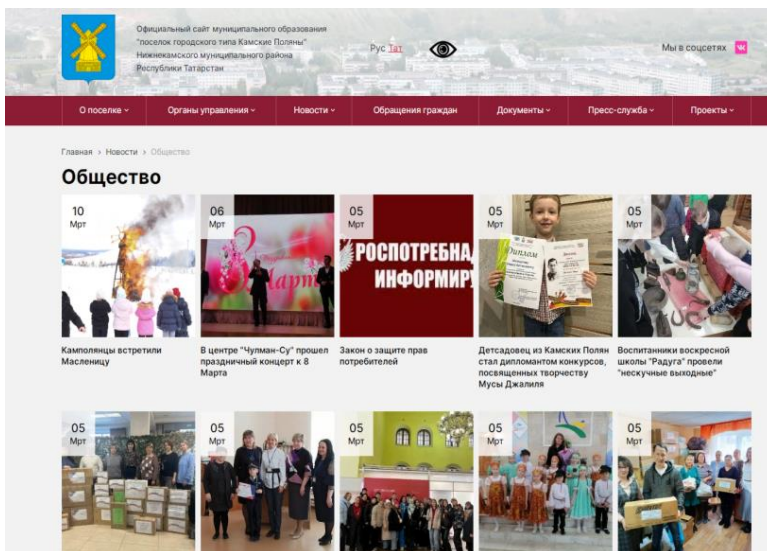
Официальный сайт муниципального образования "поселок городского типа Камские Поляны" Нижнекамского муниципального района Республики Татарстан

Рус Тат

Мы в соцсетях

О поселке
Органы управления
Новости
Обращения граждан
Документы
Пресс-служба
Проекты

Главная > Новости > Общество

Общество

10
Мрт

Камполянцы встретили Масленицу

06
Мрт

8 Марта

В центре "Чулман-Су" прошел праздничный концерт к 8 Марта

05
Мрт

РОСПОТРЕБНА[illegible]
ИНФОРМИР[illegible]

Закон о защите прав потребителей

05
Мрт

Диплом

Детсадовец из Камских Полян стал дипломантом конкурсов, посвященных творчеству Мусы Джалиля

05
Мрт

Воспитанники воскресной школы "Радуга" провели "нескучные выходные"

05
Мрт

05
Мрт

05
Мрт

05
Мрт

05
Мрт